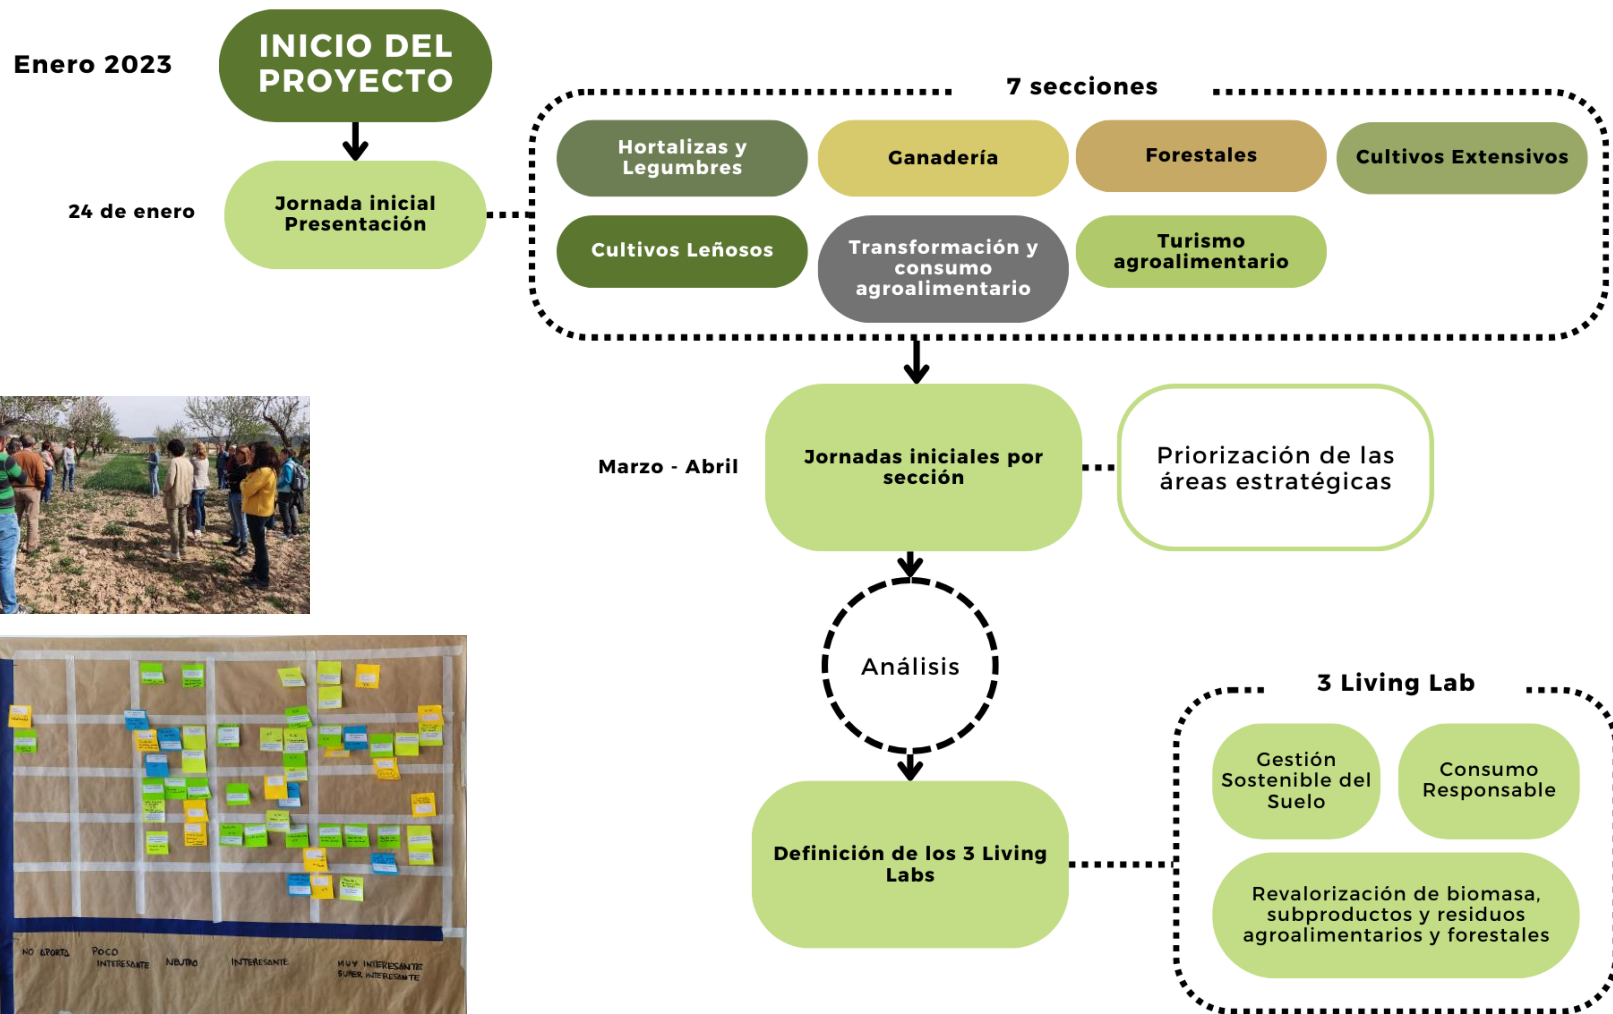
Enero 2023

INICIO DEL PROYECTO

24 de enero

Jornada inicial Presentación

7 secciones

Hortalizas y Legumbres

Ganadería

Forestales

Cultivos Extensivos

Cultivos Leñosos

Transformación y consumo agroalimentario

Turismo agroalimentario

Marzo - Abril

Jornadas iniciales por sección

Priorización de las áreas estratégicas

Análisis

Definición de los 3 Living Labs

3 Living Lab

Gestión Sostenible del Suelo

Consumo Responsable

Revalorización de biomasa, subproductos y residuos agroalimentarios y forestales

NO APORTA

POCO INTERESANTE

NEUTRO

INTERESANTE

MUY INTERESANTE SUPER INTERESANTE